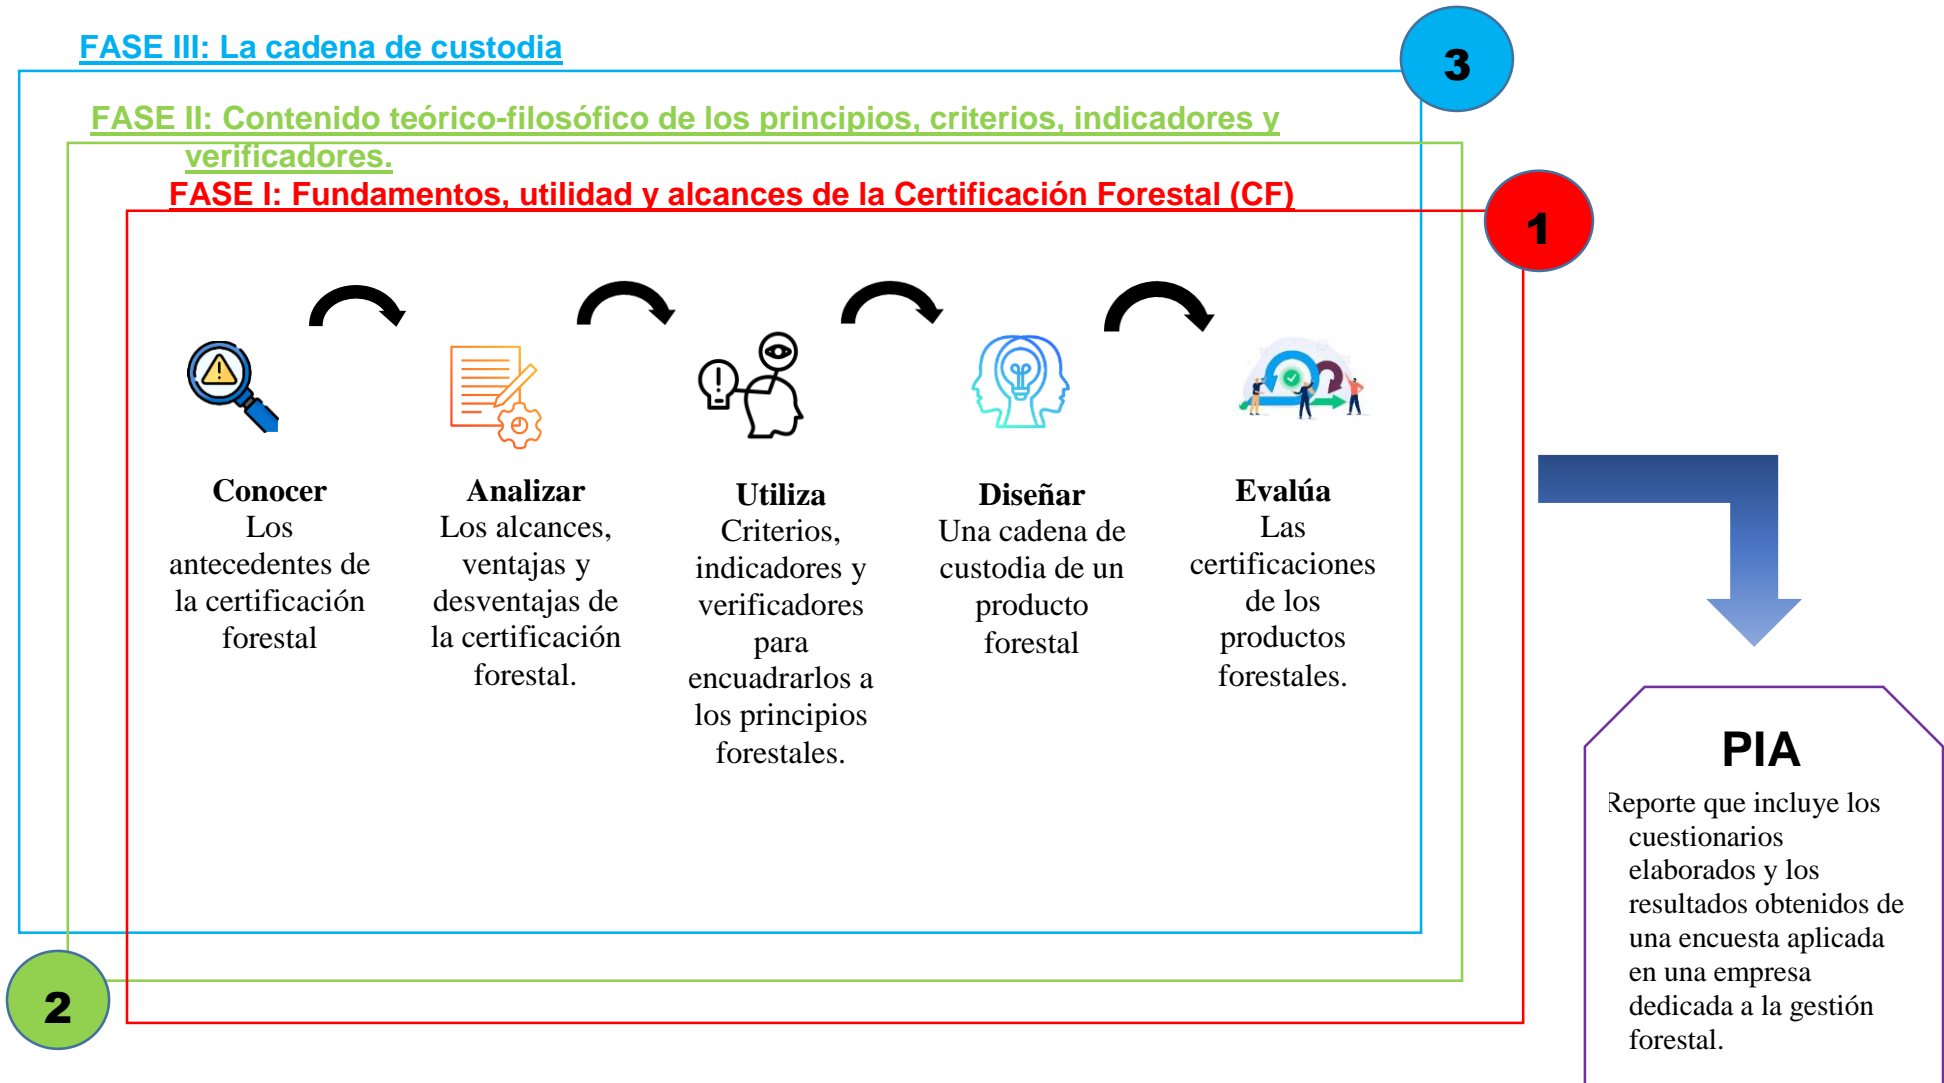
FASE III: La cadena de custodia

3

FASE II: Contenido teórico-filosófico de los principios, criterios, indicadores y verificadores.

FASE I: Fundamentos, utilidad y alcances de la Certificación Forestal (CF)

1

**Conocer**
Los antecedentes de la certificación forestal

**Analizar**
Los alcances, ventajas y desventajas de la certificación forestal.

**Utiliza**
Criterios, indicadores y verificadores para encuadrarlos a los principios forestales.

**Diseñar**
Una cadena de custodia de un producto forestal

**Evalúa**
Las certificaciones de los productos forestales.

2

PIA
Reporte que incluye los cuestionarios elaborados y los resultados obtenidos de una encuesta aplicada en una empresa dedicada a la gestión forestal.